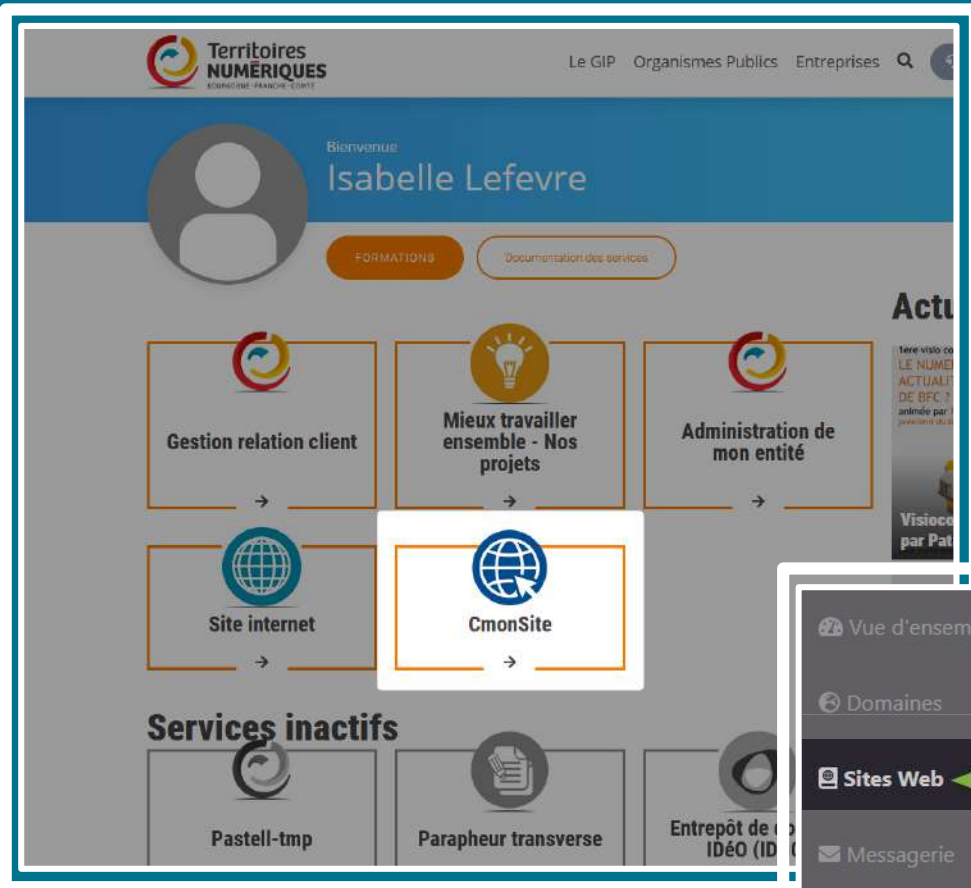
Territoires NUMÉRIQUES
BOURGOGNE-FRANCHE-COMTÉ

Le GIP Organismes Publics Entreprises

Bienvenue
Isabelle Lefevre

FORMATIONS
Documentation des services

Actu

Gestion relation client
→

Mieux travailler ensemble - Nos projets
→

Administration de mon entité
→

Site internet
→

CmonSite
→

Visioco par Pat

Services inactifs

Pastell-tmp

Parapheur transverse

Entrepôt de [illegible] IDéO (ID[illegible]

Vue d'ensem
Domaines
Sites Web
Messagerie